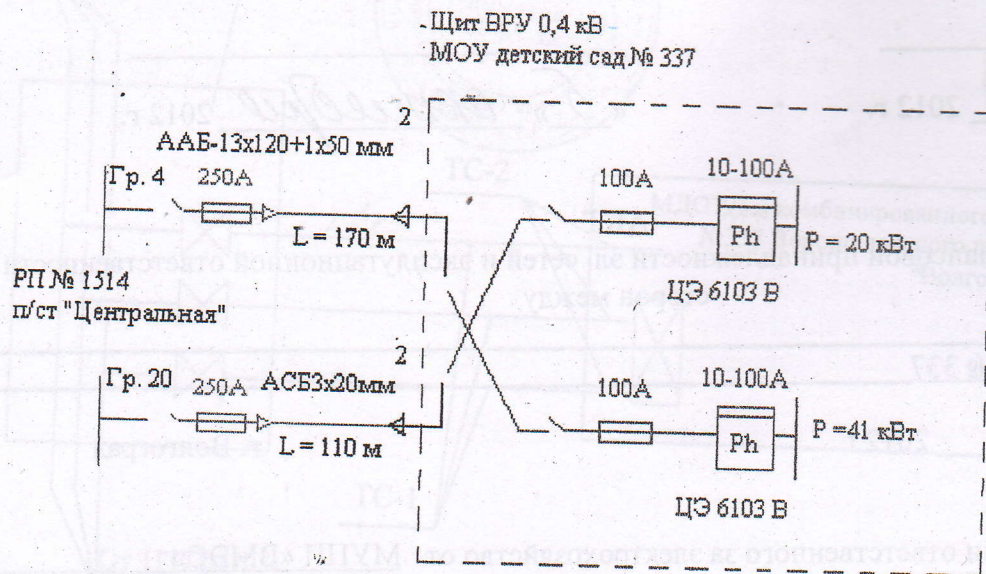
Щит ВРУ 0,4 кВ
МОУ детский сад № 337

2
ААБ-13х120+1х50 мм
Гр. 4 250А
L = 170 м
100А
10-100А
Ph
P = 20 кВт
ЦЭ 6103 В
РП № 1514
п/ст "Центральная"

2
Гр. 20 250А АСБ3х20мм
L = 110 м
100А
10-100А
Ph
P =41 кВт
ЦЭ 6103 В